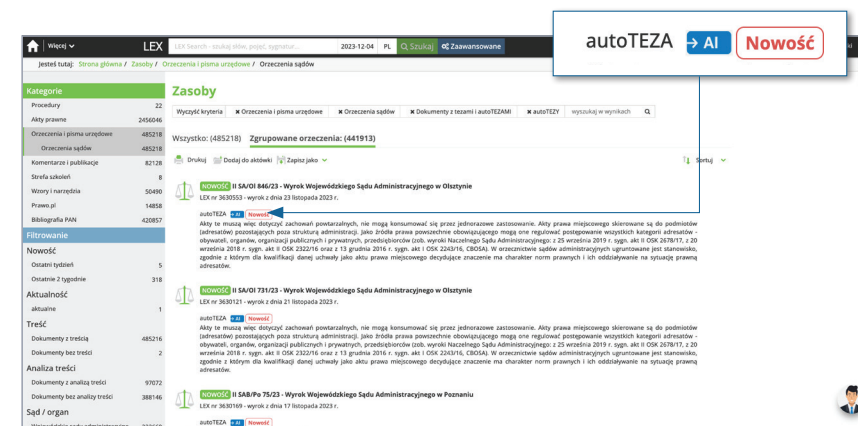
Więcej LEX LEX Search - szukaj słów, pojęć, sygnatur... 2023-12-04 PL Szukaj Zaawansowane

autoTEZA → AI Nowość

Jesteś tutaj: Strona główna / Zasoby / Orzeczenia i pisma urzędowe / Orzeczenia sądów

Kategorie
Procedury 22
Akty prawne 2456046
Orzeczenia i pisma urzędowe 485218
Orzeczenia sądów 485218
Komentarze i publikacje 82128
Strefa szkoleń 8
Wzory i narzędzia 50490
Prawo.pl 14858
Bibliografia PAN 420857
Filtrowanie
Nowość
Ostatni tydzień 5
Ostatnie 2 tygodnie 318
Aktualność
aktualne 1
Treść
Dokumenty z treścią 485216
Dokumenty bez treści 2
Analiza treści
Dokumenty z analizą treści 97072
Dokumenty bez analizy treści 388146
Sąd / organ

Zasoby

Wyczyść kryteria | Orzeczenia i pisma urzędowe | Orzeczenia sądów | Dokumenty z tezami i autoTEZAMI | autoTEZY | wyszukaj w wynikach

Wszystko: (485218) Zgrupowane orzeczenia: (441913)

Drukuj Dodaj do aktówki Zapisz jako Sortuj

NOWOŚĆ II SA/Ol 846/23 - Wyrok Wojewódzkiego Sądu Administracyjnego w Olsztynie
LEX nr 3630553 - wyrok z dnia 23 listopada 2023 r.

autoTEZA AI Nowość
Akty te muszą więc dotyczyć zachowań powtarzalnych, nie mogą konsumować się przez jednorazowe zastosowanie. Akty prawa miejscowego skierowane są do podmiotów (adresatów) pozostających poza strukturą administracji. Jako źródła prawa powszechnie obowiązującego mogą one regulować postępowanie wszystkich kategorii adresatów - obywateli, organów, organizacji publicznych i prywatnych, przedsiębiorców (zob. wyroki Naczelnego Sądu Administracyjnego: z 25 września 2019 r. sygn. akt II OSK 2678/17, z 20 września 2018 r. sygn. akt II OSK 2322/16 oraz z 13 grudnia 2016 r. sygn. akt I OSK 2243/16, CBOSA). W orzecznictwie sądów administracyjnych ugruntowane jest stanowisko, zgodnie z którym dla kwalifikacji danej uchwały jako aktu prawa miejscowego decydujące znaczenie ma charakter norm prawnych i ich oddziaływanie na sytuację prawną adresatów.

NOWOŚĆ II SA/Ol 731/23 - Wyrok Wojewódzkiego Sądu Administracyjnego w Olsztynie
LEX nr 3630121 - wyrok z dnia 21 listopada 2023 r.

autoTEZA AI Nowość
Akty te muszą więc dotyczyć zachowań powtarzalnych, nie mogą konsumować się przez jednorazowe zastosowanie. Akty prawa miejscowego skierowane są do podmiotów (adresatów) pozostających poza strukturą administracji. Jako źródła prawa powszechnie obowiązującego mogą one regulować postępowanie wszystkich kategorii adresatów - obywateli, organów, organizacji publicznych i prywatnych, przedsiębiorców (zob. wyroki Naczelnego Sądu Administracyjnego: z 25 września 2019 r. sygn. akt II OSK 2678/17, z 20 września 2018 r. sygn. akt II OSK 2322/16 oraz z 13 grudnia 2016 r. sygn. akt I OSK 2243/16, CBOSA). W orzecznictwie sądów administracyjnych ugruntowane jest stanowisko, zgodnie z którym dla kwalifikacji danej uchwały jako aktu prawa miejscowego decydujące znaczenie ma charakter norm prawnych i ich oddziaływanie na sytuację prawną adresatów.

NOWOŚĆ II SAB/Po 75/23 - Wyrok Wojewódzkiego Sądu Administracyjnego w Poznaniu
LEX nr 3630169 - wyrok z dnia 17 listopada 2023 r.

autoTEZA AI Nowość